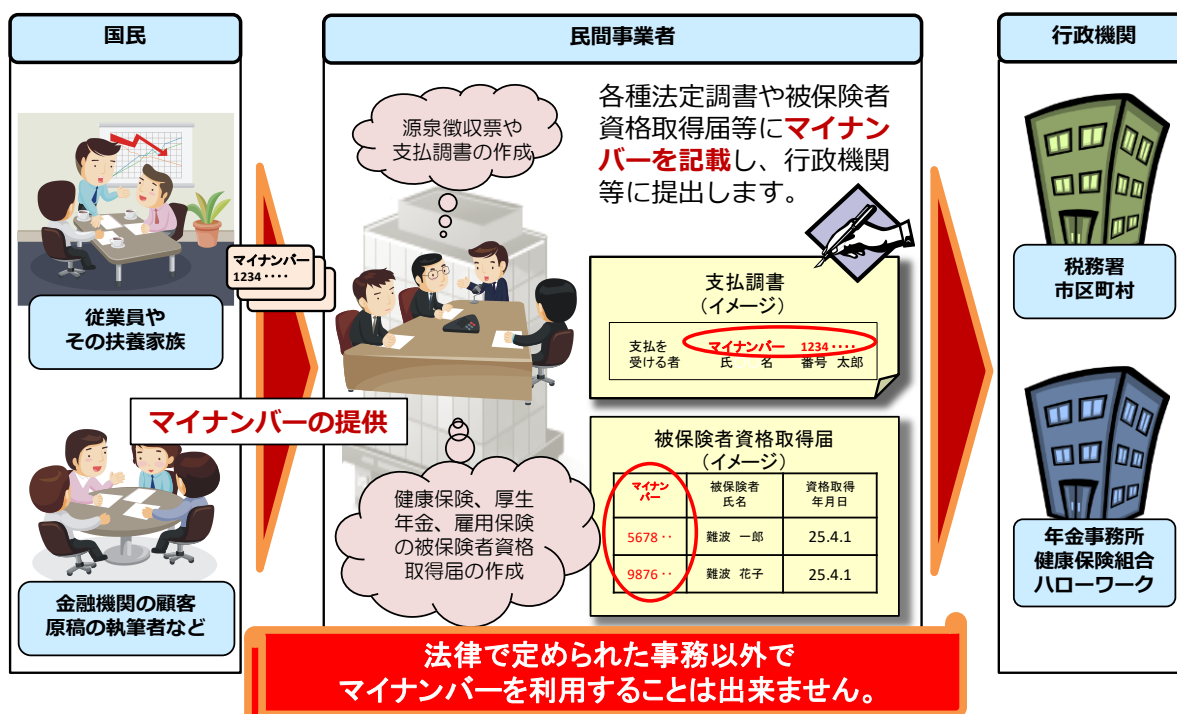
国民

民間事業者

行政機関

従業員やその扶養家族

金融機関の顧客原稿の執筆者など

マイナンバー
1234・・・・

マイナンバーの提供

源泉徴収票や支払調書の作成

健康保険、厚生年金、雇用保険の被保険者資格取得届の作成

各種法定調書や被保険者資格取得届等にマイナンバーを記載し、行政機関等に提出します。

支払調書
（イメージ）

支払を受ける者　マイナンバー　1234・・・・　氏　名　番号　太郎

被保険者資格取得届
（イメージ）

| マイナンバー | 被保険者氏名 | 資格取得年月日 |
|---|---|---|
| 5678・・ | 難波　一郎 | 25.4.1 |
| 9876・・ | 難波　花子 | 25.4.1 |

税務署
市区町村

年金事務所
健康保険組合
ハローワーク

法律で定められた事務以外で
マイナンバーを利用することは出来ません。